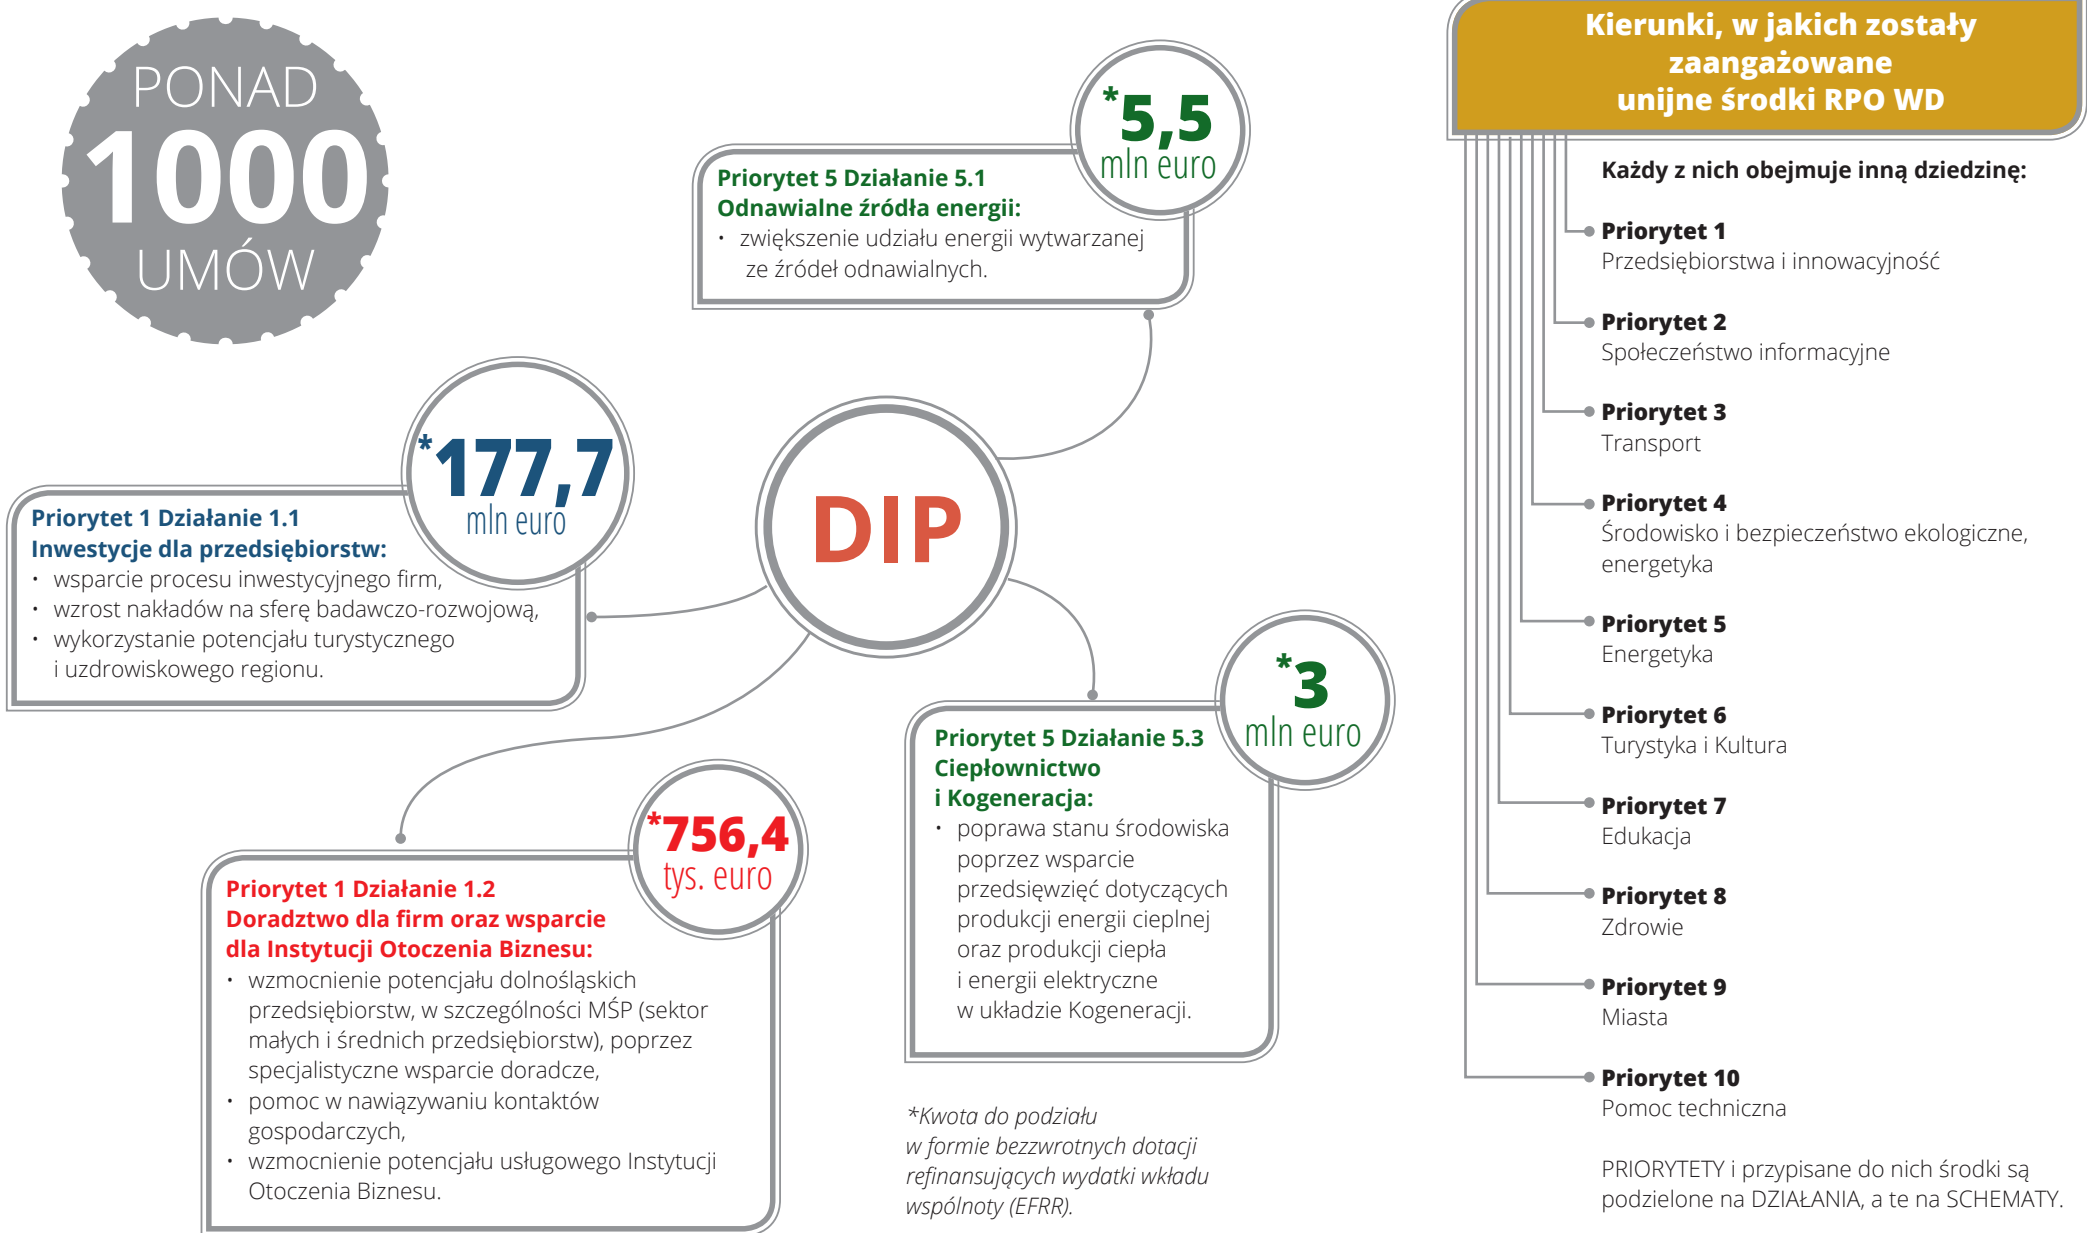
PONAD
1000
UMÓW

*5,5 mln euro

Priorytet 5 Działanie 5.1
Odnawialne źródła energii:
• zwiększenie udziału energii wytwarzanej ze źródeł odnawialnych.

*177,7 mln euro

Priorytet 1 Działanie 1.1
Inwestycje dla przedsiębiorstw:
• wsparcie procesu inwestycyjnego firm,
• wzrost nakładów na sferę badawczo-rozwojową,
• wykorzystanie potencjału turystycznego i uzdrowiskowego regionu.

DIP

*3 mln euro

Priorytet 5 Działanie 5.3
Ciepłownictwo i Kogeneracja:
• poprawa stanu środowiska poprzez wsparcie przedsięwzięć dotyczących produkcji energii cieplnej oraz produkcji ciepła i energii elektryczne w układzie Kogeneracji.

*756,4 tys. euro

Priorytet 1 Działanie 1.2
Doradztwo dla firm oraz wsparcie dla Instytucji Otoczenia Biznesu:
• wzmocnienie potencjału dolnośląskich przedsiębiorstw, w szczególności MŚP (sektor małych i średnich przedsiębiorstw), poprzez specjalistyczne wsparcie doradcze,
• pomoc w nawiązywaniu kontaktów gospodarczych,
• wzmocnienie potencjału usługowego Instytucji Otoczenia Biznesu.

*Kwota do podziału w formie bezzwrotnych dotacji refinansujących wydatki wkładu wspólnoty (EFRR).

Kierunki, w jakich zostały zaangażowane unijne środki RPO WD

Każdy z nich obejmuje inną dziedzinę:

Priorytet 1
Przedsiębiorstwa i innowacyjność

Priorytet 2
Społeczeństwo informacyjne

Priorytet 3
Transport

Priorytet 4
Środowisko i bezpieczeństwo ekologiczne, energetyka

Priorytet 5
Energetyka

Priorytet 6
Turystyka i Kultura

Priorytet 7
Edukacja

Priorytet 8
Zdrowie

Priorytet 9
Miasta

Priorytet 10
Pomoc techniczna

PRIORYTETY i przypisane do nich środki są podzielone na DZIAŁANIA, a te na SCHEMATY.